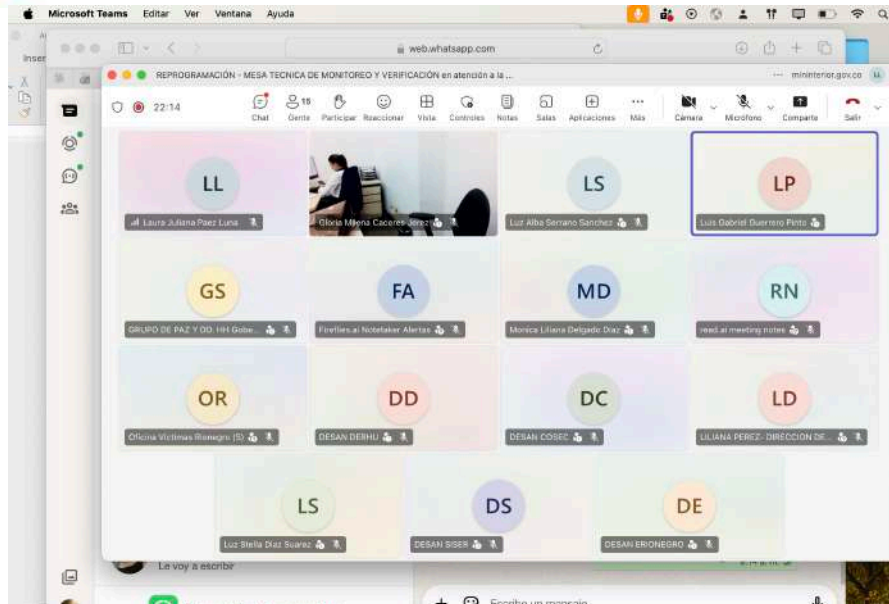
Microsoft Teams Editar Ver Ventana Ayuda

Inser

web.whatsapp.com

REPROGRAMACIÓN - MESA TECNICA DE MONITOREO Y VERIFICACIÓN en atención a la ...

mininterior.gov.co

22:14

Chat

15 Gente

Participar

Reaccionar

Vista

Controles

Notas

Salas

Aplicaciones

Más

Cámara

Micrófono

Compartir

Salir

LL
Laura Juliana Paez Luna

Gloria Milena Caceres Jerez

LS
Luz Alba Serrano Sanchez

LP
Luis Gabriel Guerrero Pinto

GS
GRUPO DE PAZ Y DD. HH Gobe...

FA
Fireflies.ai Notetaker Alertas

MD
Monica Liliana Delgado Diaz

RN
read.ai meeting notes

OR
Oficina Victimas Rionegro (S)

DD
DESAN DERHU

DC
DESAN COSEC

LD
LILIANA PEREZ- DIRECCION DE...

LS
Luz Stella Diaz Suarez

DS
DESAN SISER

DE
DESAN ERIONEGRO

Le voy a escribir

Escribe un mensaje